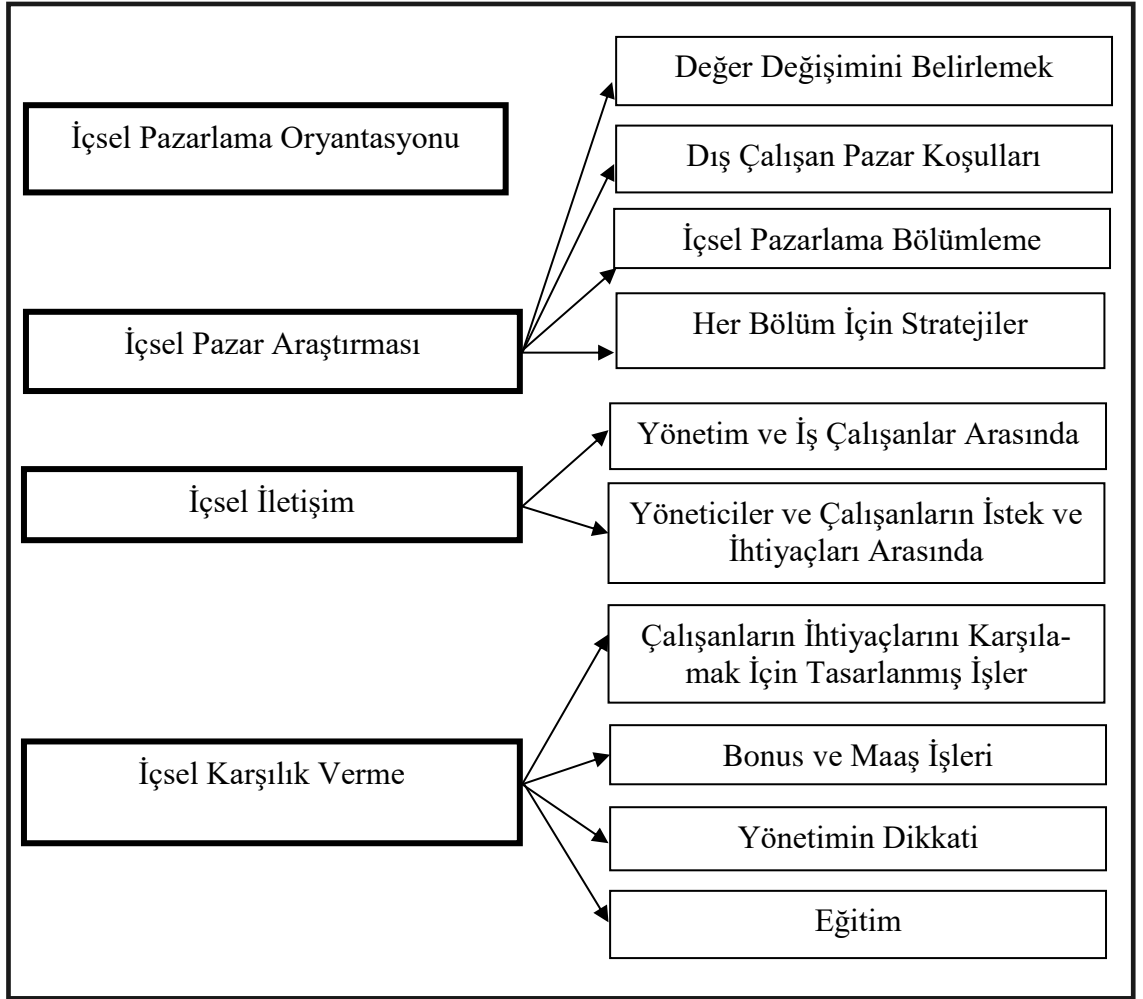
İçsel Pazarlama Oryantasyonu

Değer Değişimini Belirlemek

Dış Çalışan Pazar Koşulları

İçsel Pazarlama Bölümleme

İçsel Pazar Araştırması

Her Bölüm İçin Stratejiler

Yönetim ve İş Çalışanlar Arasında

İçsel İletişim

Yöneticiler ve Çalışanların İstek ve İhtiyaçları Arasında

Çalışanların İhtiyaçlarını Karşılamak İçin Tasarlanmış İşler

İçsel Karşılık Verme

Bonus ve Maaş İşleri

Yönetimin Dikkati

Eğitim